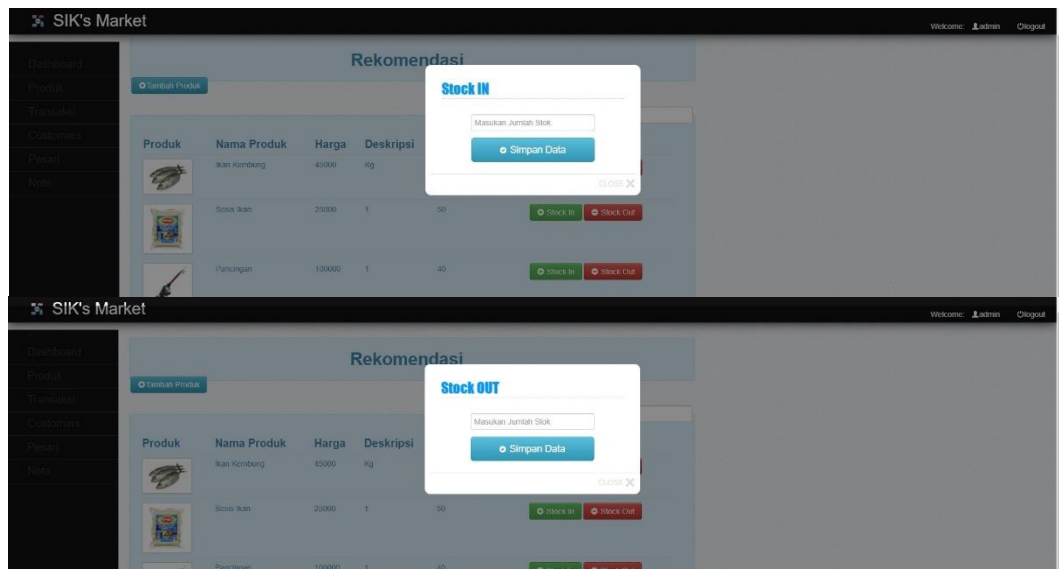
SIK's Market

Welcome: admin Logout

Dashboard
Produk
Transaksi
Customers
Pesan
Nota

Rekomendasi

Tambah Produk

Stock IN

Masukan Jumlah Stok

Simpan Data

CLOSE ✕

| Produk | Nama Produk | Harga | Deskripsi | | |
|---|---|---|---|---|---|
| | Ikan Kembung | 45000 | Kg | | |
| | Sosis Ikan | 25000 | 1 | 50 | Stock In Stock Out |
| | Pancingan | 100000 | 1 | 40 | Stock In Stock Out |

SIK's Market

Welcome: admin Logout

Dashboard
Produk
Transaksi
Customers
Pesan
Nota

Rekomendasi

Tambah Produk

Stock OUT

Masukan Jumlah Stok

Simpan Data

CLOSE ✕

| Produk | Nama Produk | Harga | Deskripsi | | |
|---|---|---|---|---|---|
| | Ikan Kembung | 45000 | Kg | | |
| | Sosis Ikan | 25000 | 1 | 50 | Stock In Stock Out |
| | Pancingan | 100000 | 1 | 40 | |